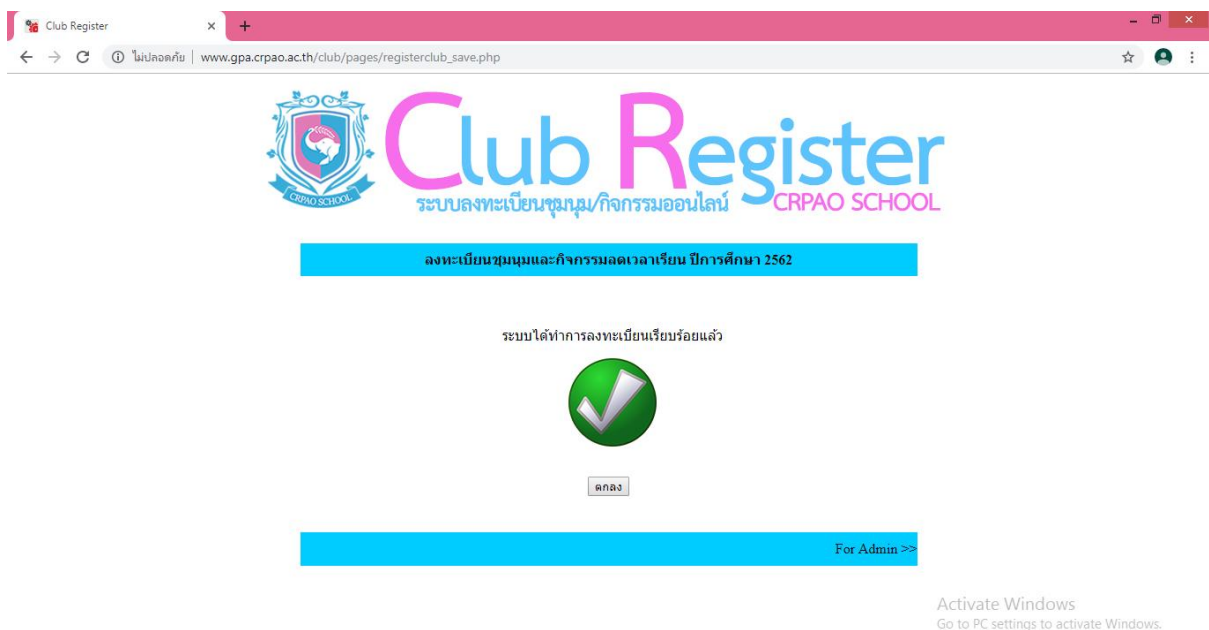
Club Register
ไม่ปลอดภัย | www.gpa.crpao.ac.th/club/pages/registerclub_save.php

CRPAO SCHOOL
Club Register
ระบบลงทะเบียนชุมนุม/กิจกรรมออนไลน์
CRPAO SCHOOL

ลงทะเบียนชุมนุมและกิจกรรมลดเวลาเรียน ปีการศึกษา 2562

ระบบได้ทำการลงทะเบียนเรียบร้อยแล้ว

ตกลง

For Admin >>

Activate Windows
Go to PC settings to activate Windows.